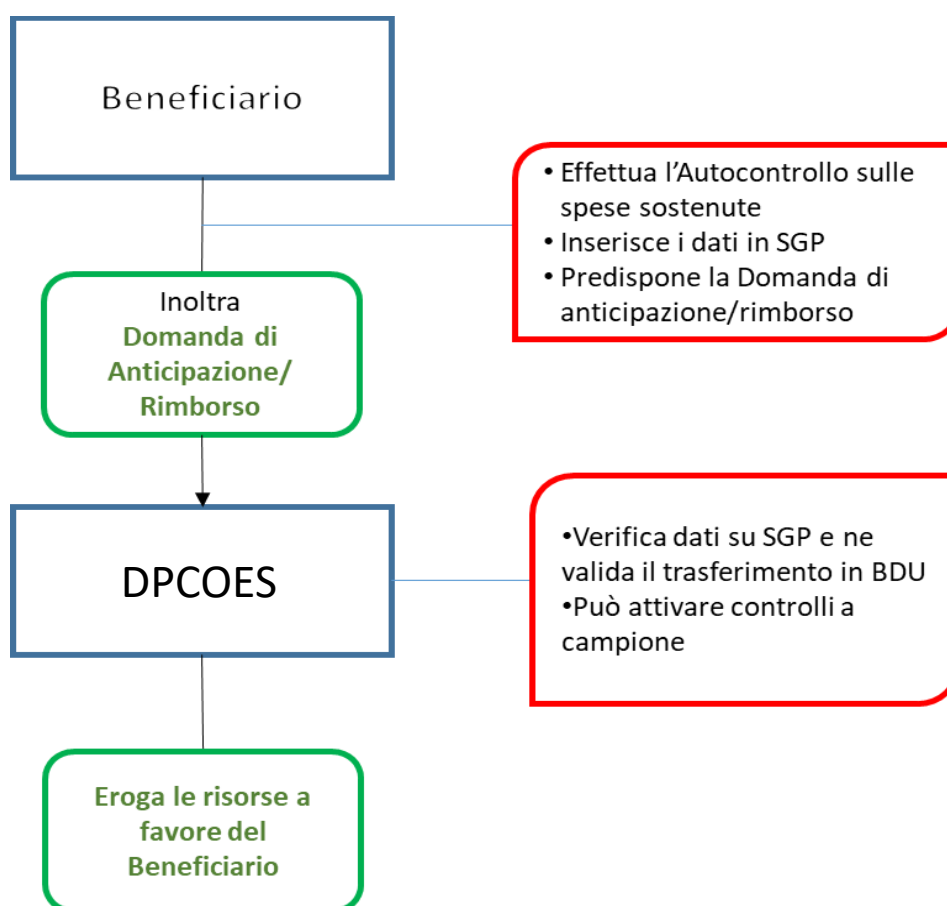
Beneficiario

• Effettua l’Autocontrollo sulle spese sostenute
• Inserisce i dati in SGP
• Predispone la Domanda di anticipazione/rimborso

Inoltra
Domanda di Anticipazione/ Rimborso

DPCOES

•Verifica dati su SGP e ne valida il trasferimento in BDU
•Può attivare controlli a campione

Eroga le risorse a favore del Beneficiario